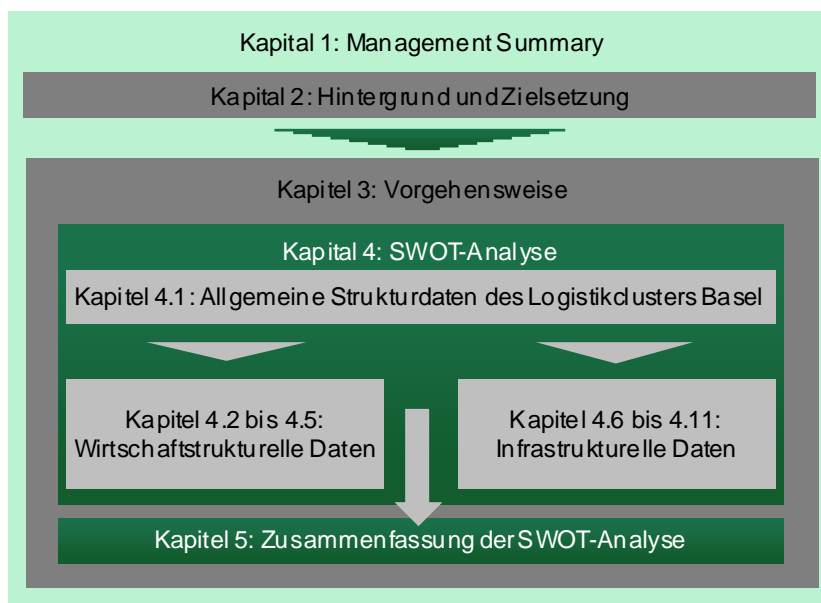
Kapital 1: Management Summary

Kapital 2: Hintergrund und Zielsetzung

Kapitel 3: Vorgehensweise

Kapital 4: SWOT-Analyse

Kapitel 4.1: Allgemeine Strukturdaten des Logistikclusters Basel

Kapitel 4.2 bis 4.5: Wirtschaftstrukturelle Daten

Kapitel 4.6 bis 4.11: Infrastrukturelle Daten

Kapitel 5: Zusammenfassung der SWOT-Analyse